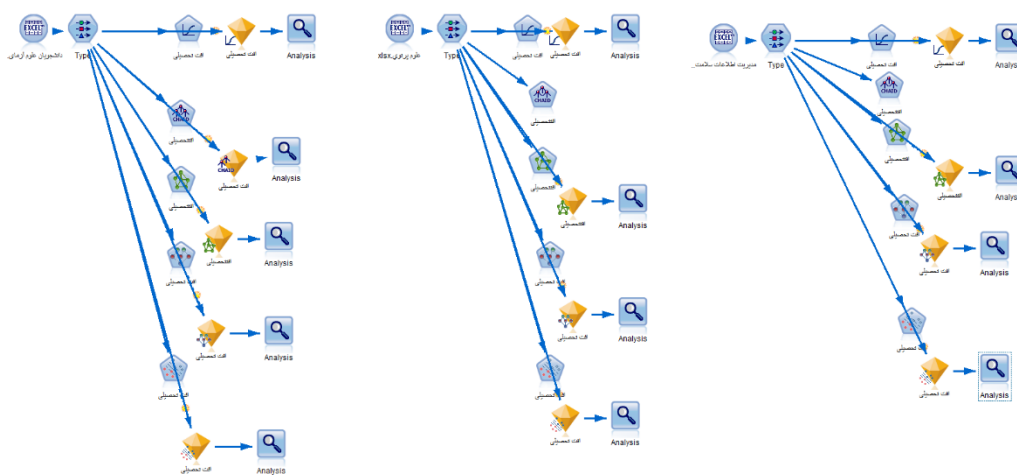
EXCEL
دانشجویان علوم آزمای...
Type
افت تحصیلی
افت تحصیلی
Analysis
CHAID
افت تحصیلی
CHAID
افت تحصیلی
Analysis
افت تحصیلی
افت تحصیلی
Analysis
افت تحصیلی
افت تحصیلی
Analysis
افت تحصیلی
افت تحصیلی
Analysis

EXCEL
علوم پزشکی.xlsx
Type
افت تحصیلی
Analysis
CHAID
افت تحصیلی
افت تحصیلی
افت تحصیلی
Analysis
افت تحصیلی
افت تحصیلی
Analysis
افت تحصیلی
افت تحصیلی
Analysis

EXCEL
مدیریت اطلاعات سلامت...
Type
افت تحصیلی
افت تحصیلی
Analysis
CHAID
افت تحصیلی
افت تحصیلی
افت تحصیلی
Analysis
افت تحصیلی
افت تحصیلی
Analysis
افت تحصیلی
افت تحصیلی
Analysis